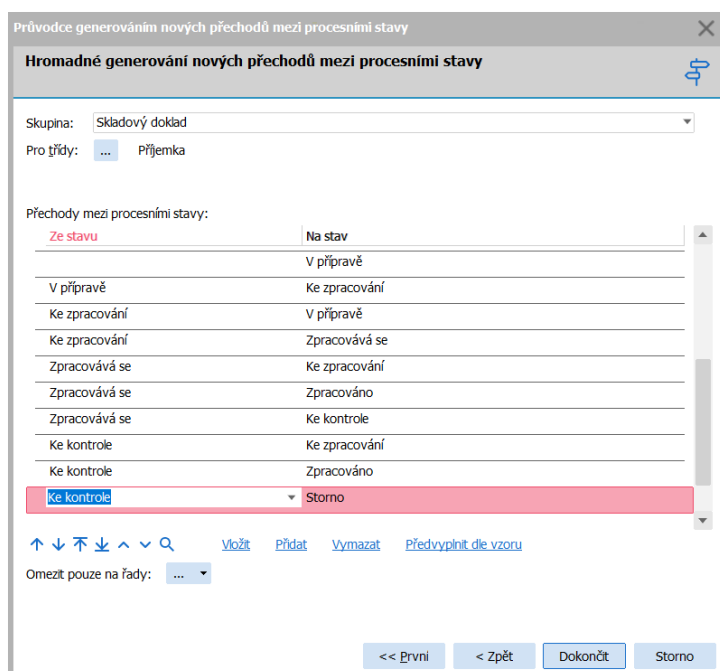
Průvodce generováním nových přechodů mezi procesními stavy

Hromadné generování nových přechodů mezi procesními stavy

Skupina: Skladový doklad

Pro třídy: ... Příjemka

Přechody mezi procesními stavy:

| Ze stavu | Na stav |
|---|---|
| | V přípravě |
| V přípravě | Ke zpracování |
| Ke zpracování | V přípravě |
| Ke zpracování | Zpracovává se |
| Zpracovává se | Ke zpracování |
| Zpracovává se | Zpracováno |
| Zpracovává se | Ke kontrole |
| Ke kontrole | Ke zpracování |
| Ke kontrole | Zpracováno |
| Ke kontrole | Storno |

Vložit Přidat Vymazat Předvyplnit dle vzoru

Omezit pouze na řady: ...

<< První < Zpět Dokončit Storno